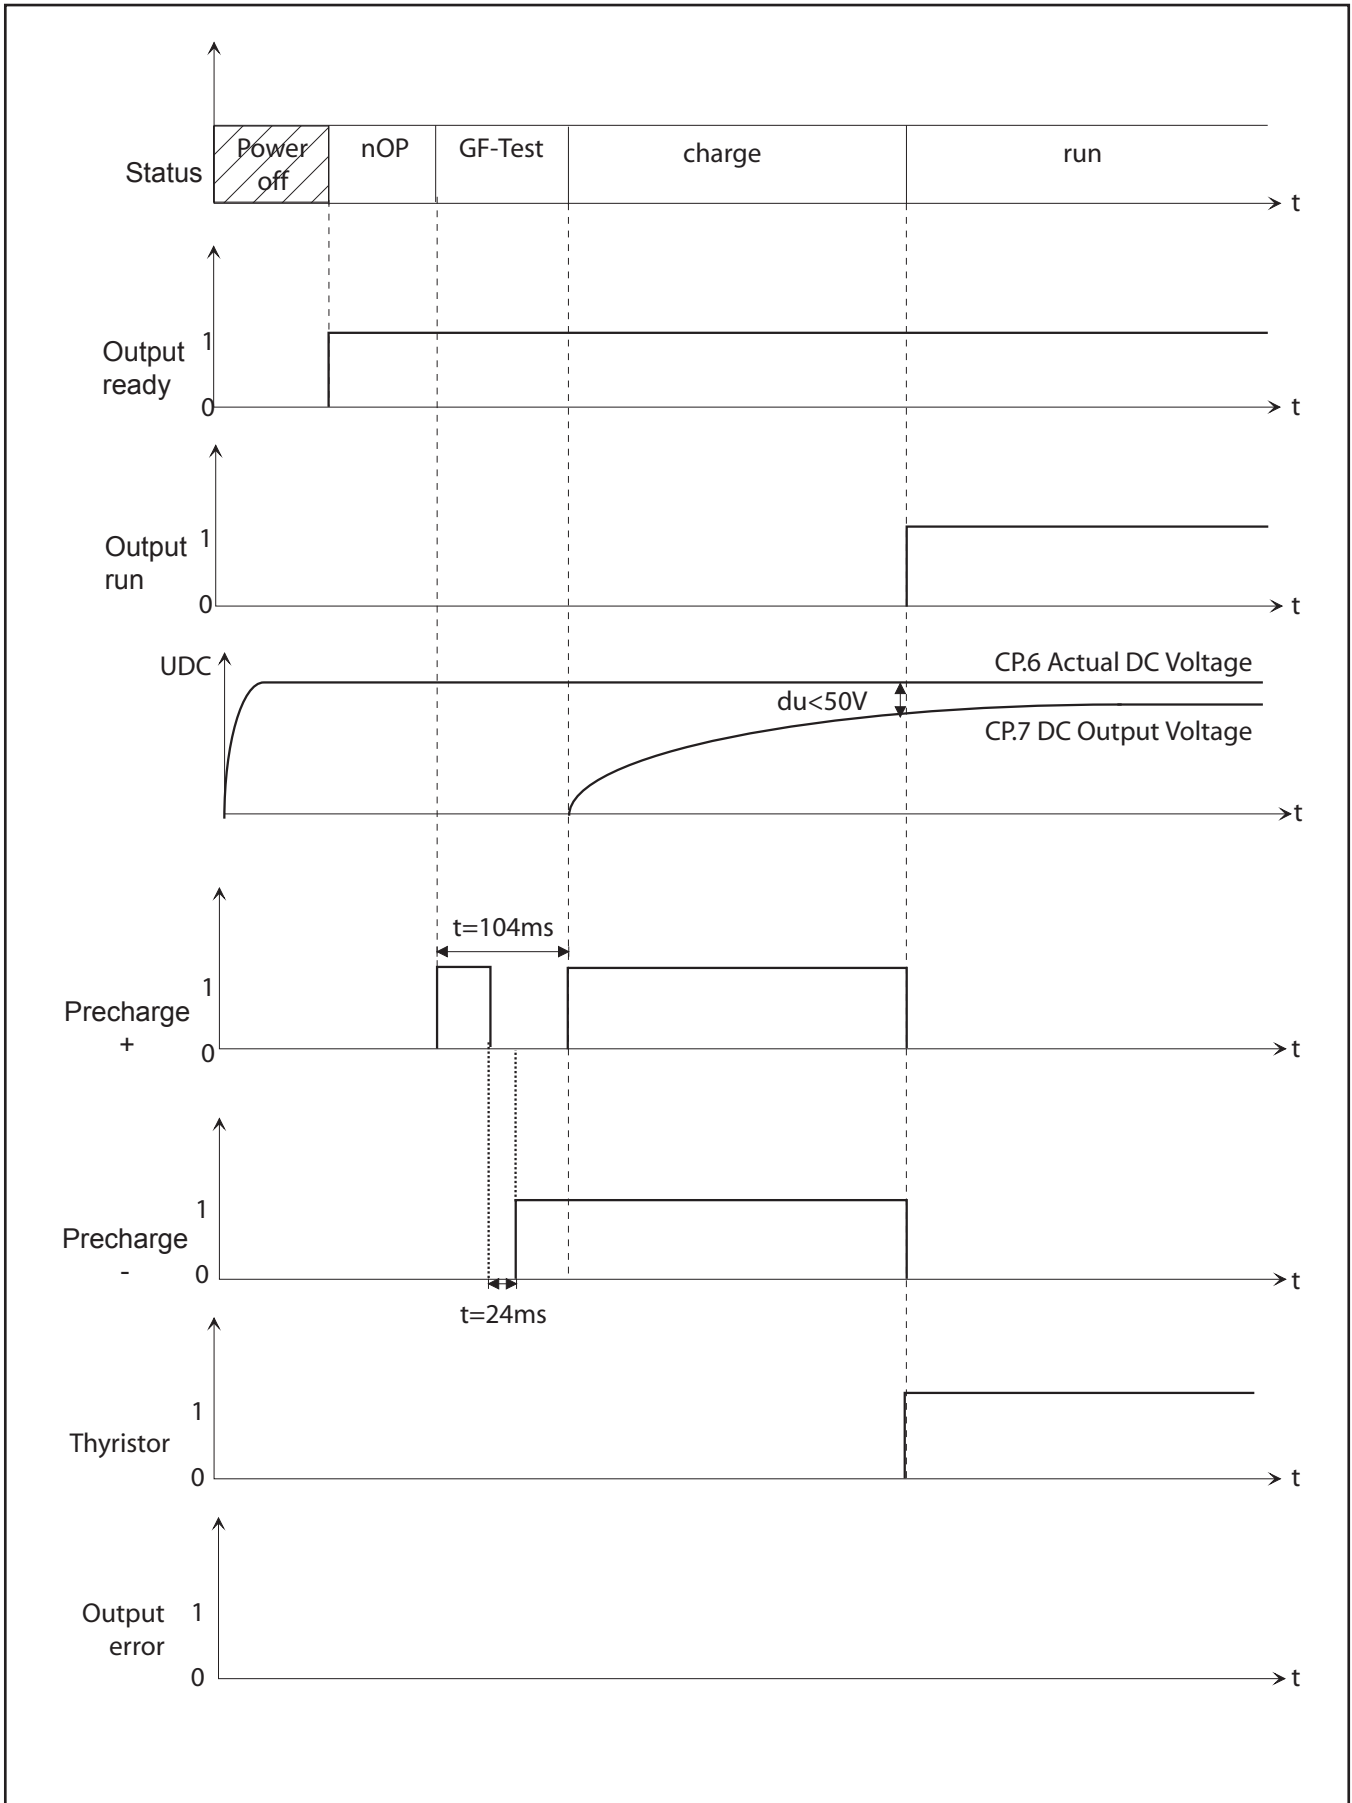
Status
Power off
nOP
GF-Test
charge
run
t

Output ready
1
0
t

Output run
1
0
t

UDC
CP.6 Actual DC Voltage
du<50V
CP.7 DC Output Voltage
t

t=104ms
Precharge +
1
0
t

Precharge -
1
0
t
t=24ms

Thyristor
1
0
t

Output error
1
0
t